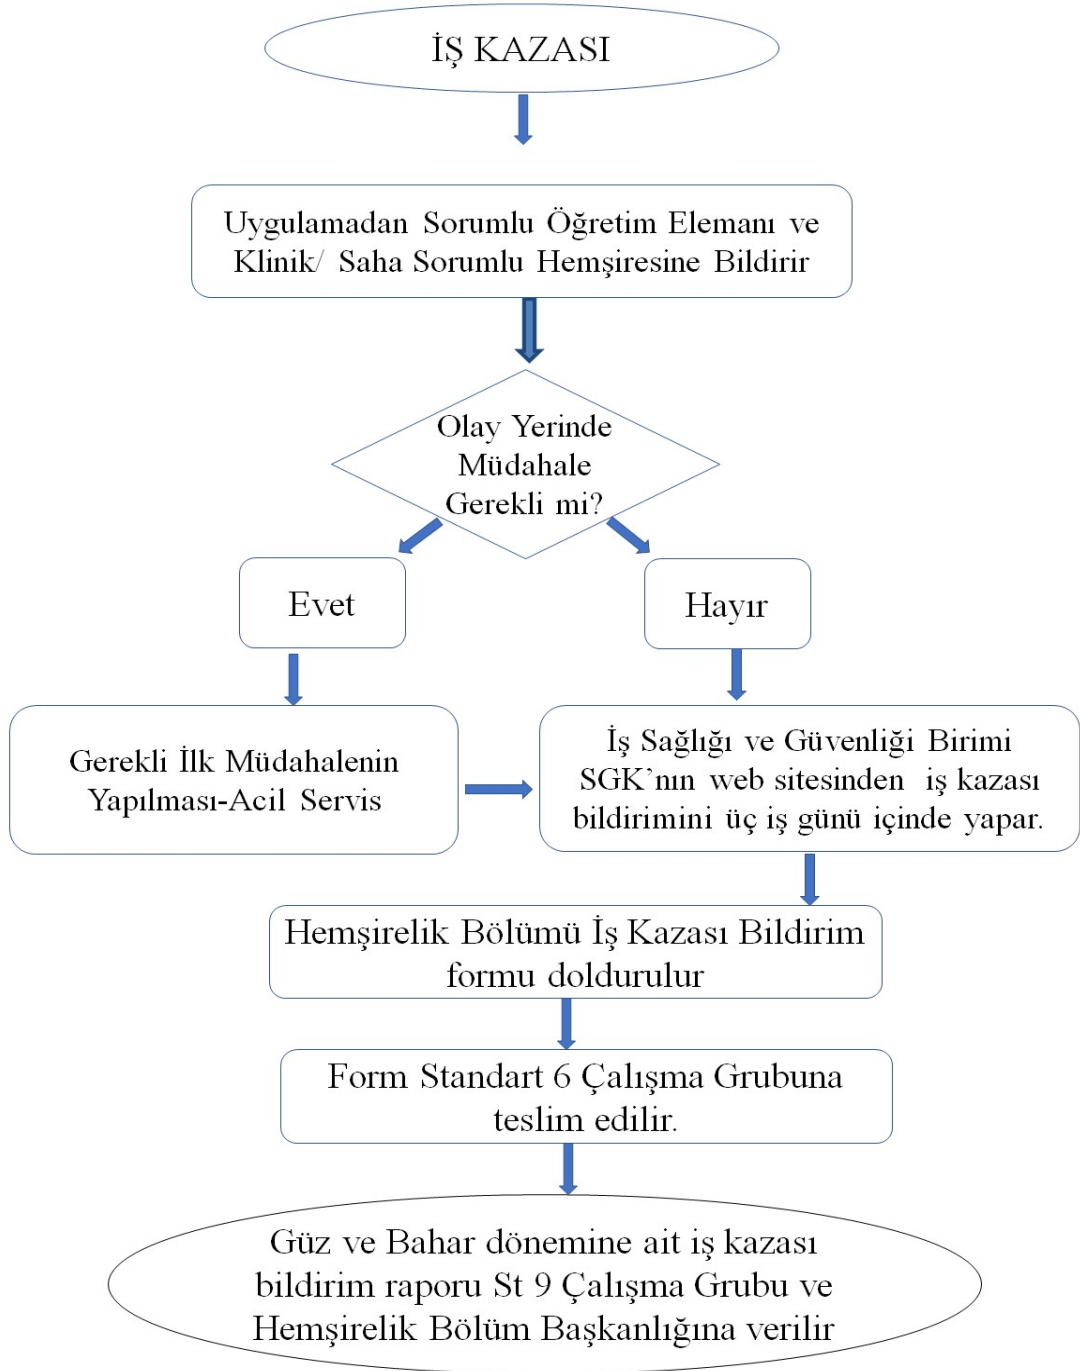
İŞ KAZASI

Uygulamadan Sorumlu Öğretim Elemanı ve Klinik/ Saha Sorumlu Hemşiresine Bildirir

Olay Yerinde Müdahale Gerekli mi?

Evet

Hayır

Gerekli İlk Müdahalenin Yapılması-Acil Servis

İş Sağlığı ve Güvenliği Birimi SGK'nın web sitesinden iş kazası bildirimini üç iş günü içinde yapar.

Hemşirelik Bölümü İş Kazası Bildirim formu doldurulur

Form Standart 6 Çalışma Grubuna teslim edilir.

Güz ve Bahar dönemine ait iş kazası bildirim raporu St 9 Çalışma Grubu ve Hemşirelik Bölüm Başkanlığına verilir